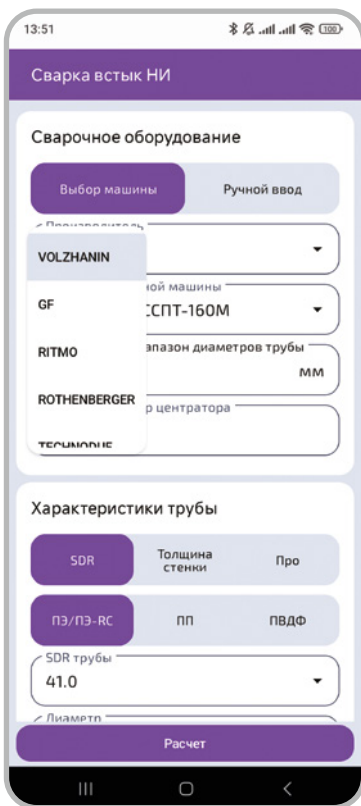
13:51

Сварка встык НИ

Сварочное оборудование

Выбор машины

Ручной ввод

VOLZHANIN

GF

RITMO

ROTHENBERGER

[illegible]

ной машины

ССПТ-160М

апазон диаметров трубы

мм

р центратора

Характеристики трубы

SDR

Толщина стенки

Про

ПЭ/ПЭ-RC

ПП

ПВДФ

SDR трубы

41.0

Диаметр

Расчет